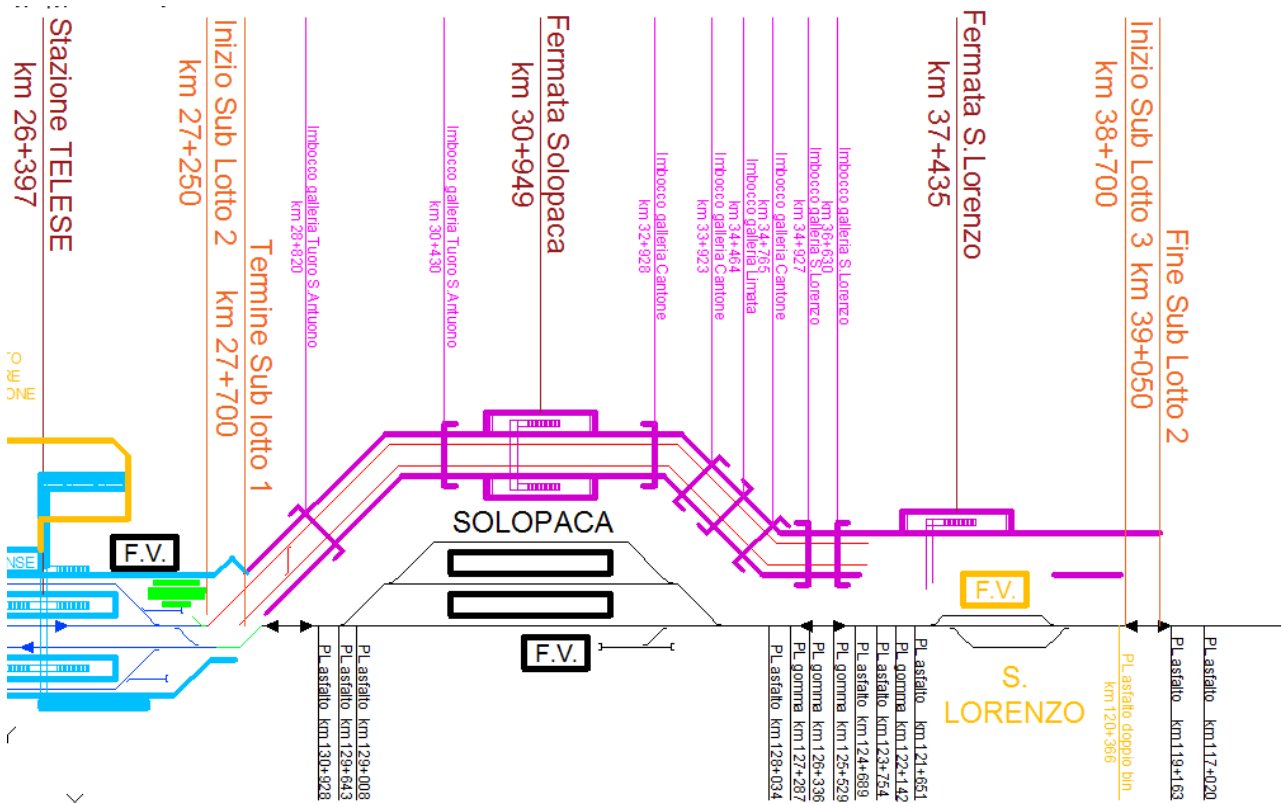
Stazione TELESE
km 26+397

Inizio Sub Lotto 2
km 27+250

Termine Sub lotto 1
km 27+700

Imbocco galleria Tuoro S.Antuono
km 28+820

Imbocco galleria Tuoro S.Antuono
km 30+430

Fermata Solopaca
km 30+949

Imbocco galleria Cantone
km 32+928

Imbocco galleria Cantone
km 33+923

Imbocco galleria Limata
km 34+464

Imbocco galleria Cantone
km 34+765

Imbocco galleria S.Lorenzo
km 34+927

Imbocco galleria S.Lorenzo
km 36+630

Fermata S.Lorenzo
km 37+435

Inizio Sub Lotto 3 km 39+050
km 38+700

Fine Sub Lotto 2

F.V.

SOLOPACA

F.V.

F.V.

S. LORENZO

PL asfalto km 130+928
PL asfalto km 129+643
PL asfalto km 129+008
PL asfalto km 128+034
PL gomma km 127+287
PL gomma km 126+336
PL gomma km 125+529
PL asfalto km 124+689
PL asfalto km 123+754
PL gomma km 122+142
PL asfalto km 121+651
PL asfalto doppio bin km 120+366
PL asfalto km 119+163
PL asfalto km 117+020